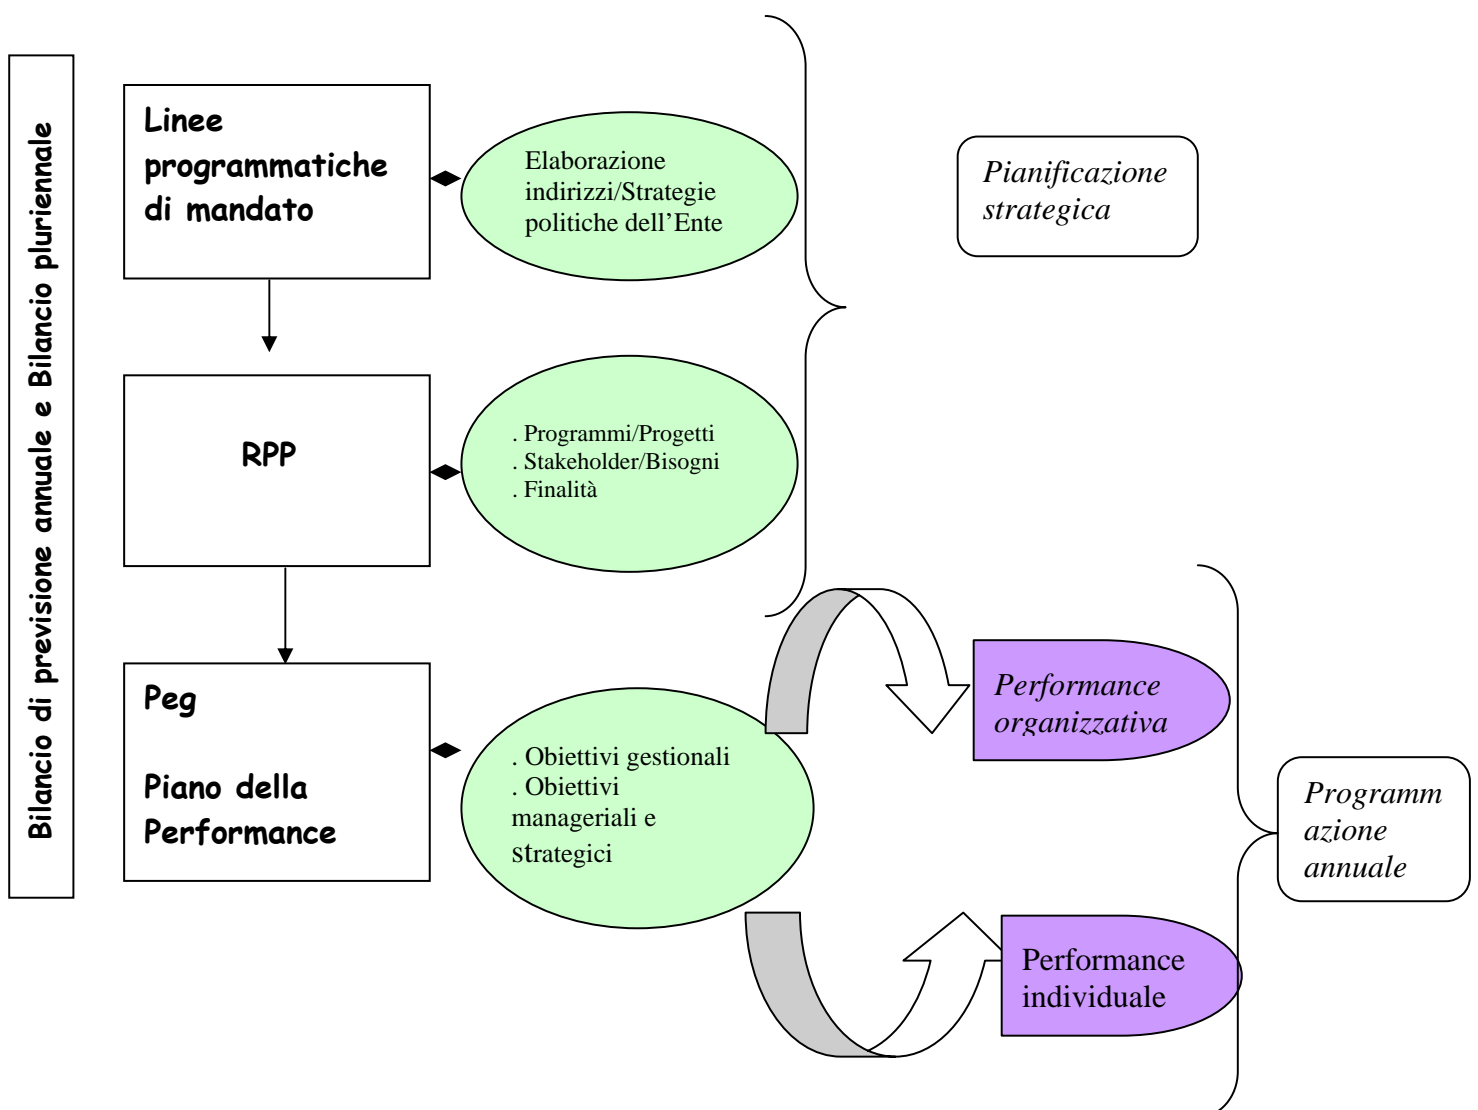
Bilancio di previsione annuale e Bilancio pluriennale

Linee programmatiche di mandato

Elaborazione indirizzi/Strategie politiche dell’Ente

Pianificazione strategica

RPP

. Programmi/Progetti
. Stakeholder/Bisogni
. Finalità

Peg

Piano della Performance

. Obiettivi gestionali
. Obiettivi manageriali e strategici

Performance organizzativa

Programm azione annuale

Performance individuale